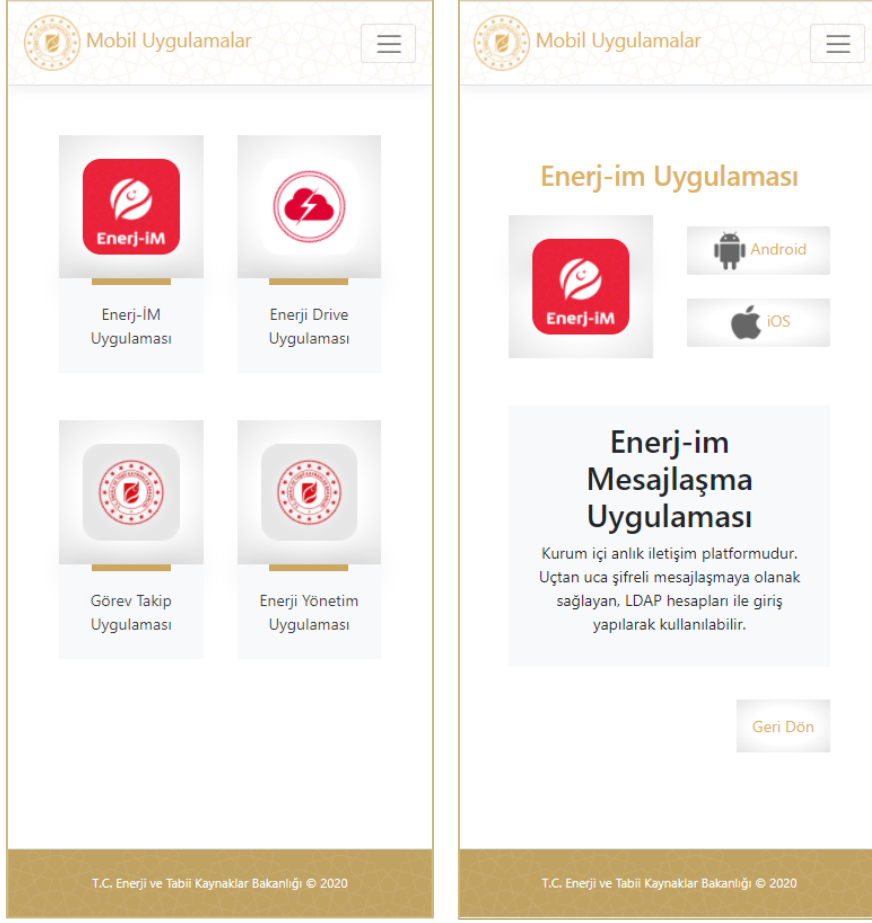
Mobil Uygulamalar

Enerj-iM

Enerj-İM Uygulaması

Enerji Drive Uygulaması

Görev Takip Uygulaması

Enerji Yönetim Uygulaması

T.C. Enerji ve Tabii Kaynaklar Bakanlığı © 2020

Mobil Uygulamalar

Enerj-im Uygulaması

Enerj-iM

Android

iOS

Enerj-im Mesajlaşma Uygulaması

Kurum içi anlık iletişim platformudur. Uçtan uca şifreli mesajlaşmaya olanak sağlayan, LDAP hesapları ile giriş yapılarak kullanılabilir.

Geri Dön

T.C. Enerji ve Tabii Kaynaklar Bakanlığı © 2020